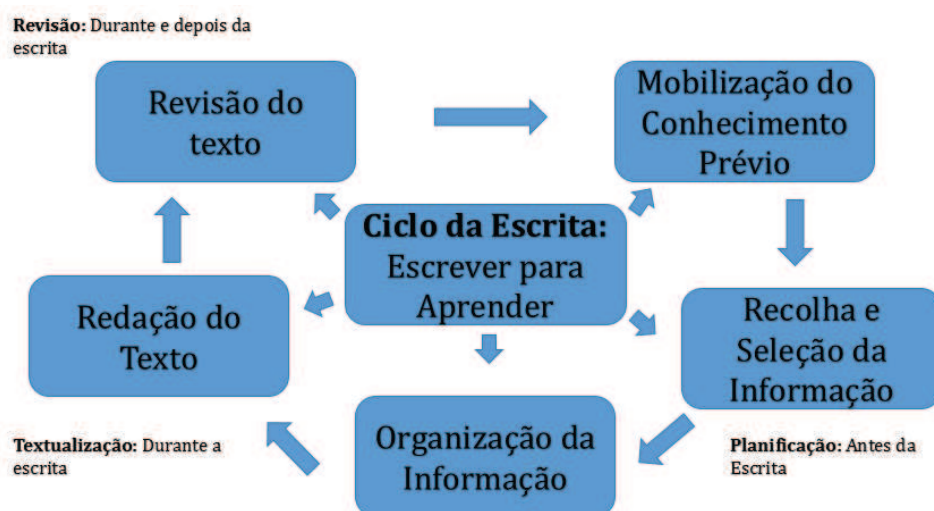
**Revisão:** Durante e depois da escrita

Revisão do texto

Mobilização do Conhecimento Prévio

**Ciclo da Escrita:** Escrever para Aprender

Redação do Texto

Recolha e Seleção da Informação

**Textualização:** Durante a escrita

Organização da Informação

**Planificação:** Antes da Escrita